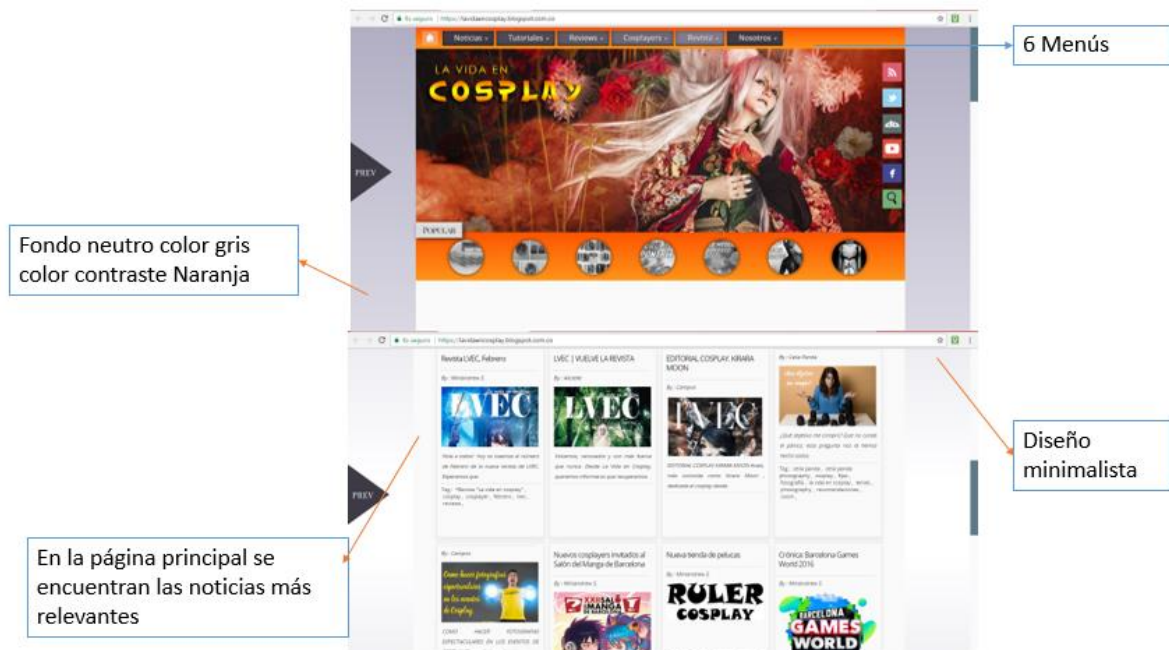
Es seguro | https://lavidaencosplay.blogspot.com.co

Noticias » Tutoriales » Reviews » Cosplayers » Revista » Nosotros »

6 Menús

LA VIDA EN
COSPLAY

PREV

POPULAR

Fondo neutro color gris color contraste Naranja

Es seguro | https://lavidaencosplay.blogspot.com.co

Revista LVEC Febrero

By - Minotromes 3

LVEC

LVEC | VUELVE LA REVISTA

By - ASOME

LVEC

EDITORIAL COSPLAY: KIRARA MOON

By - Campos

LVEC

By - Calse Pando

Diseño minimalista

PREV

En la página principal se encuentran las noticias más relevantes

By - Campos

Nuevos cosplayers invitados al Salón del Manga de Barcelona

By - Minotromes 3

Nueva tienda de pelucas

By - Minotromes 3

RULER COSPLAY

Crónica: Barcelona Games World 2016

By - Minotromes 3

BARCELONA GAMES WORLD